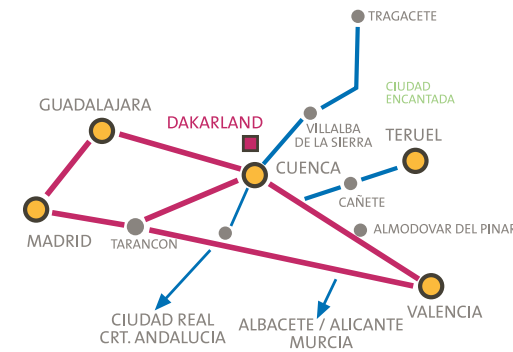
TRAGACETE

CIUDAD ENCANTADA

GUADALAJARA

DAKARLAND

VILLALBA DE LA SIERRA

TERUEL

CUENCA

CAÑETE

MADRID

TARANCON

ALMODOVAR DEL PINAR

VALENCIA

CIUDAD REAL CRT. ANDALUCIA

ALBACETE / ALICANTE MURCIA